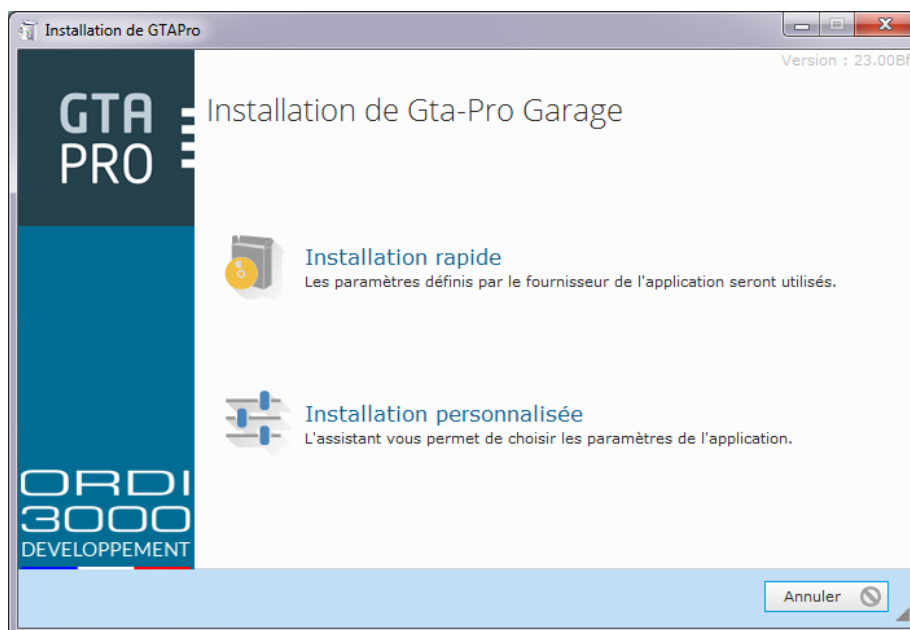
Installation de GTAPro

Version : 23.00Bf

GTA PRO

Installation de Gta-Pro Garage

Installation rapide
Les paramètres définis par le fournisseur de l'application seront utilisés.

Installation personnalisée
L'assistant vous permet de choisir les paramètres de l'application.

ORDI 3000 DEVELOPPEMENT

Annuler